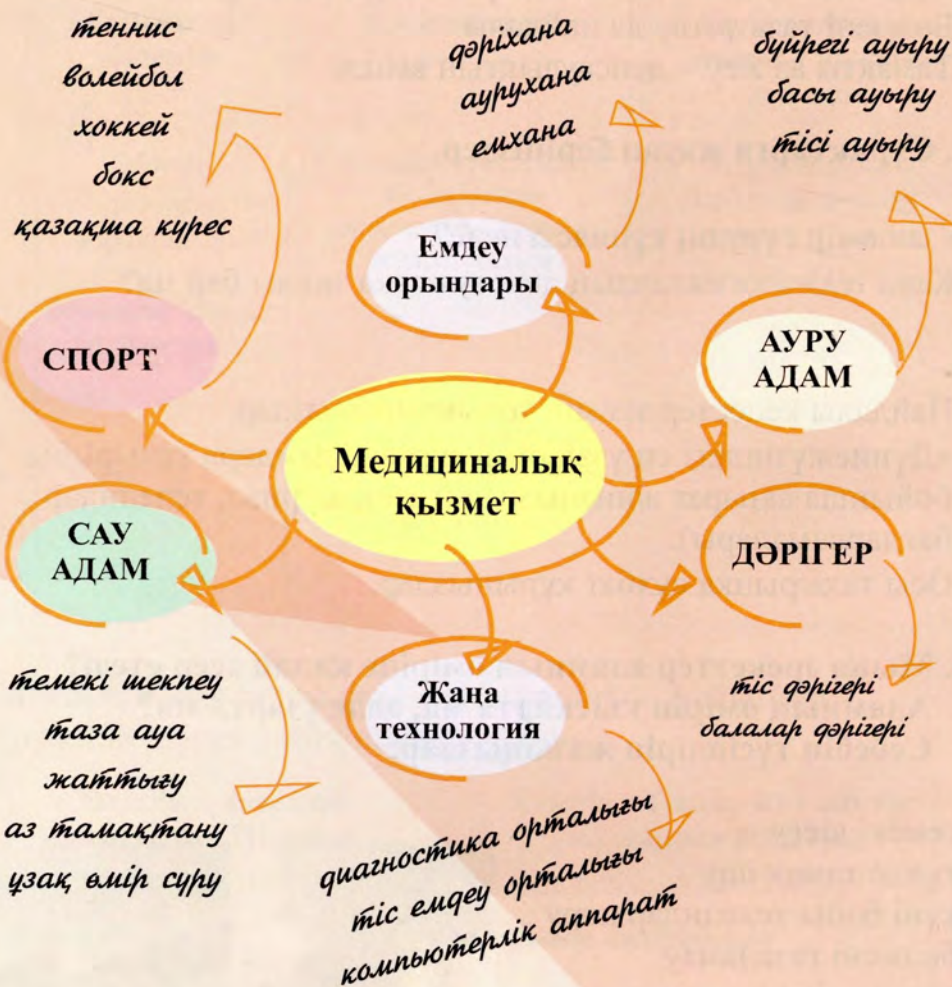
теннис
волейбол
хоккей
бокс
қазақша күрес

СПОРТ

дәріхана
ауруxана
емхана

Емдеу орындары

бүйрегі ауыру
басы ауыру
тісі ауыру

АУРУ АДАМ

Медициналық қызмет

САУ АДАМ

ДӘРІГЕР

темекі шекпеу
таза ауа
жаттығу
аз тамақтану
ұзақ өмір сүру

Жаңа технология

тіс дәрігері
балалар дәрігері

диагностика орталығы
тіс емдеу орталығы
компьютерлік аппарат